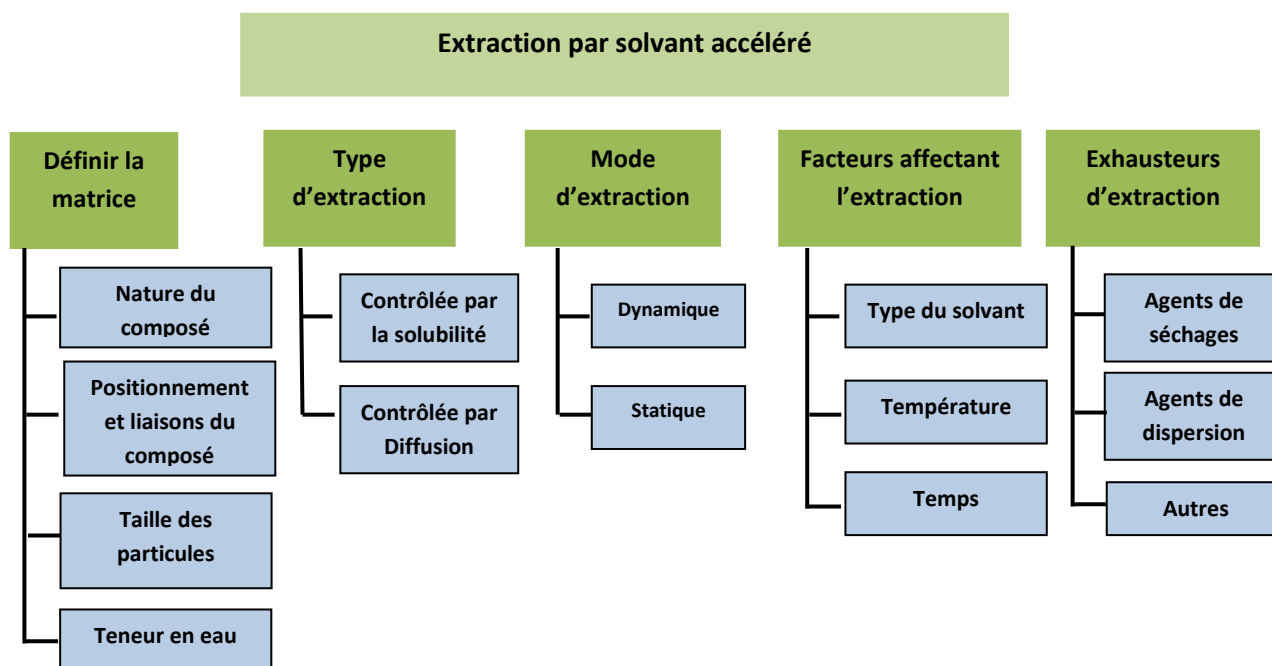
Extraction par solvant accéléré

Définir la matrice

Nature du composé

Positionnement et liaisons du composé

Taille des particules

Teneur en eau

Type d'extraction

Contrôlée par la solubilité

Contrôlée par Diffusion

Mode d'extraction

Dynamique

Statique

Facteurs affectant l'extraction

Type du solvant

Température

Temps

Exhausteurs d'extraction

Agents de séchages

Agents de dispersion

Autres